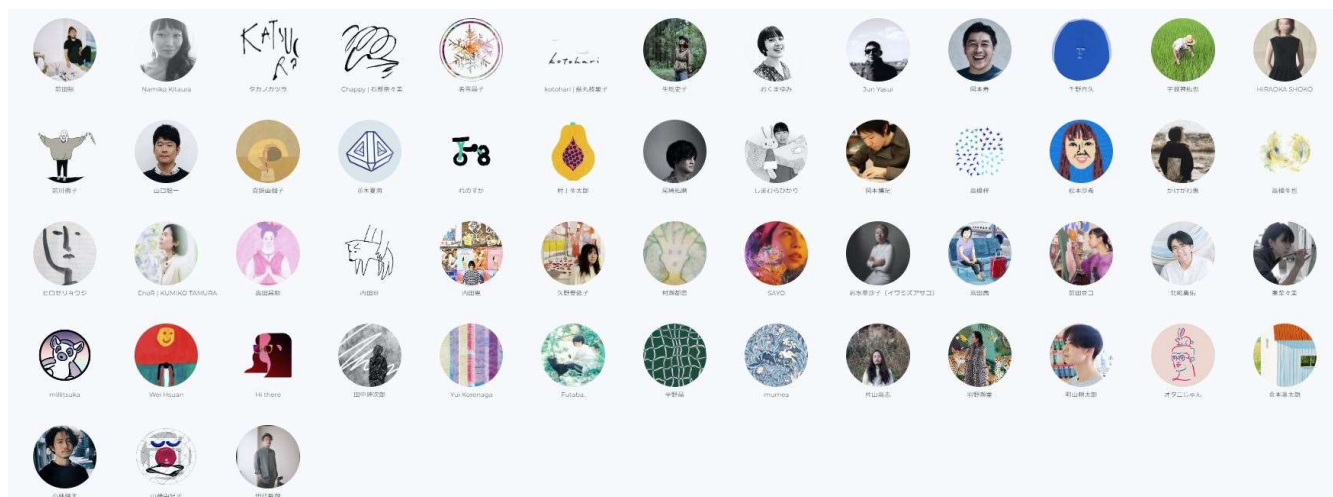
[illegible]

Namiko Kitaura

タカノカツラ

Chappy | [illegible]

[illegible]

kotohari | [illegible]

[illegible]

おくまゆみ

Jun Yasui

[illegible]

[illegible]

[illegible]

HIRAOKA SHOKO

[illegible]

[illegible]

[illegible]

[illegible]

れのすけ

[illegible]

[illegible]

しまむらひかり

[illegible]

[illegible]

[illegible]

かけがわ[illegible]

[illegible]

ヒロセリキワタ

Croft | KUMIKO TAMURA

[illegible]

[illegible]

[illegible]

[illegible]

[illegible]

SAYO

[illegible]（イワミズアサコ）

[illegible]

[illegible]

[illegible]

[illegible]

millitsuka

Wei Hsuan

Hi there

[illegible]

Yui Koremaga

Futaba.

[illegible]

murmea

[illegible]

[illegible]

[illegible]

オタニじゅん

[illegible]

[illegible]

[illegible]

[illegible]